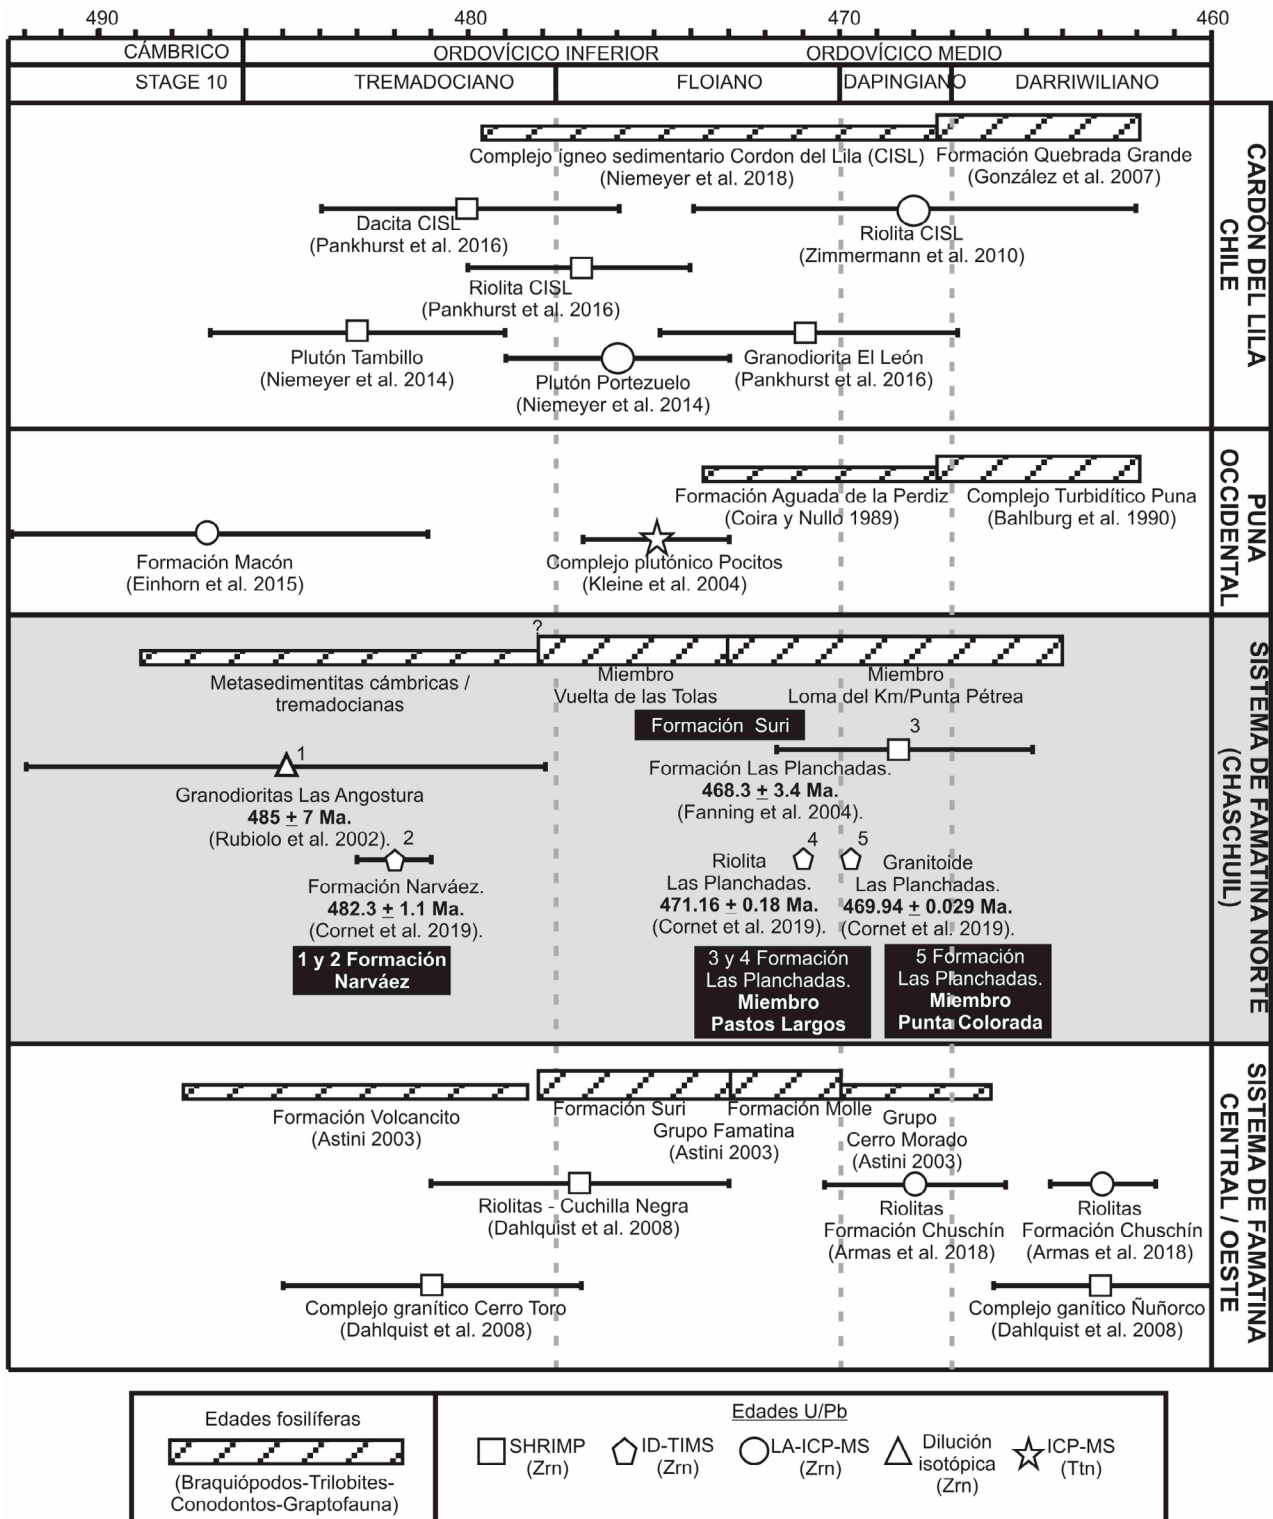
490 480 470 460

CÁMBRICO | ORDOVÍCICO INFERIOR | ORDOVÍCICO MEDIO

STAGE 10 | TREMADOCIANO | FLOIANO | DAPINGIANO | DARRIWILIANO

CARDÓN DEL LILA CHILE

Complejo ígneo sedimentario Cordon del Lila (CISL) (Niemeyer et al. 2018)
Formación Quebrada Grande (González et al. 2007)
Dacita CISL (Pankhurst et al. 2016)
Riolita CISL (Zimmermann et al. 2010)
Riolita CISL (Pankhurst et al. 2016)
Plutón Tambillo (Niemeyer et al. 2014)
Plutón Portezuelo (Niemeyer et al. 2014)
Granodiorita El León (Pankhurst et al. 2016)

PUNA OCCIDENTAL

Formación Aguada de la Perdiz (Coira y Nullo 1989)
Complejo Turbidítico Puna (Bahlburg et al. 1990)
Formación Macón (Einhorn et al. 2015)
Complejo plutónico Pocitos (Kleine et al. 2004)

SISTEMA DE FAMATINA NORTE (CHASCHUIL)

?
Metasedimentitas cámbricas / tremadocianas
Miembro Vuelta de las Tolas
Miembro Loma del Km/Punta Pétrea
Formación Suri
3
Formación Las Planchadas. **468.3 $\pm$ 3.4 Ma.** (Fanning et al. 2004).
1
Granodioritas Las Angostura **485 $\pm$ 7 Ma.** (Rubiolo et al. 2002).
2
Formación Narváez. **482.3 $\pm$ 1.1 Ma.** (Cornet et al. 2019).
4 5
Riolita Las Planchadas. **471.16 $\pm$ 0.18 Ma.** (Cornet et al. 2019).
Granitoide Las Planchadas. **469.94 $\pm$ 0.029 Ma.** (Cornet et al. 2019).
1 y 2 Formación Narváez
3 y 4 Formación Las Planchadas. Miembro Pastos Largos
5 Formación Las Planchadas. Miembro Punta Colorada

SISTEMA DE FAMATINA CENTRAL / OESTE

Formación Volcancito (Astini 2003)
Formación Suri
Formación Molle
Grupo Famatina (Astini 2003)
Grupo Cerro Morado (Astini 2003)
Riolitas - Cuchilla Negra (Dahlquist et al. 2008)
Riolitas Formación Chuschín (Armas et al. 2018)
Riolitas Formación Chuschín (Armas et al. 2018)
Complejo granítico Cerro Toro (Dahlquist et al. 2008)
Complejo ganítico Ñuñorco (Dahlquist et al. 2008)

Edades fosilíferas
(Braquiópodos-Trilobites-Conodontos-Graptofauna)

Edades U/Pb
SHRIMP (Zrn)
ID-TIMS (Zrn)
LA-ICP-MS (Zrn)
Dilución isotópica (Zrn)
ICP-MS (Ttn)